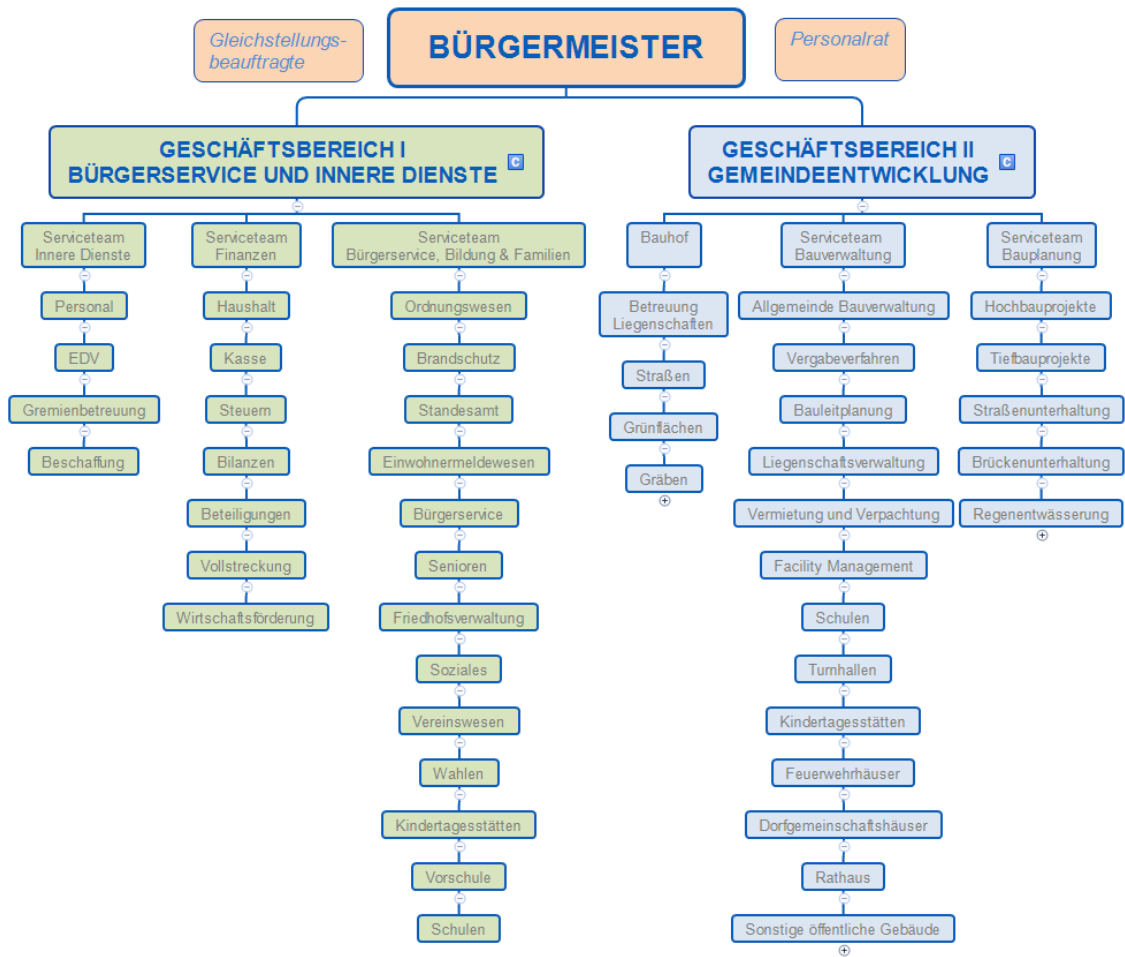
Gleichstellungsbeauftragte

BÜRGERMEISTER

Personalrat

GESCHÄFTSBEREICH I
BÜRGERSERVICE UND INNERE DIENSTE

Serviceteam Innere Dienste
Personal
EDV
Gremienbetreuung
Beschaffung

Serviceteam Finanzen
Haushalt
Kasse
Steuern
Bilanzen
Beteiligungen
Vollstreckung
Wirtschaftsförderung

Serviceteam Bürgerservice, Bildung & Familien
Ordnungswesen
Brandschutz
Standesamt
Einwohnermeldewesen
Bürgerservice
Senioren
Friedhofsverwaltung
Soziales
Vereinswesen
Wahlen
Kindertagesstätten
Vorschule
Schulen

GESCHÄFTSBEREICH II
GEMEINDEENTWICKLUNG

Bauhof
Betreuung Liegenschaften
Straßen
Grünflächen
Gräben

Serviceteam Bauverwaltung
Allgemeinde Bauverwaltung
Vergabeverfahren
Bauleitplanung
Liegenschaftsverwaltung
Vermietung und Verpachtung
Facility Management
Schulen
Turnhallen
Kindertagesstätten
Feuerwehrhäuser
Dorfgemeinschaftshäuser
Rathaus
Sonstige öffentliche Gebäude

Serviceteam Bauplanung
Hochbauprojekte
Tiefbauprojekte
Straßenunterhaltung
Brückenunterhaltung
Regenentwässerung